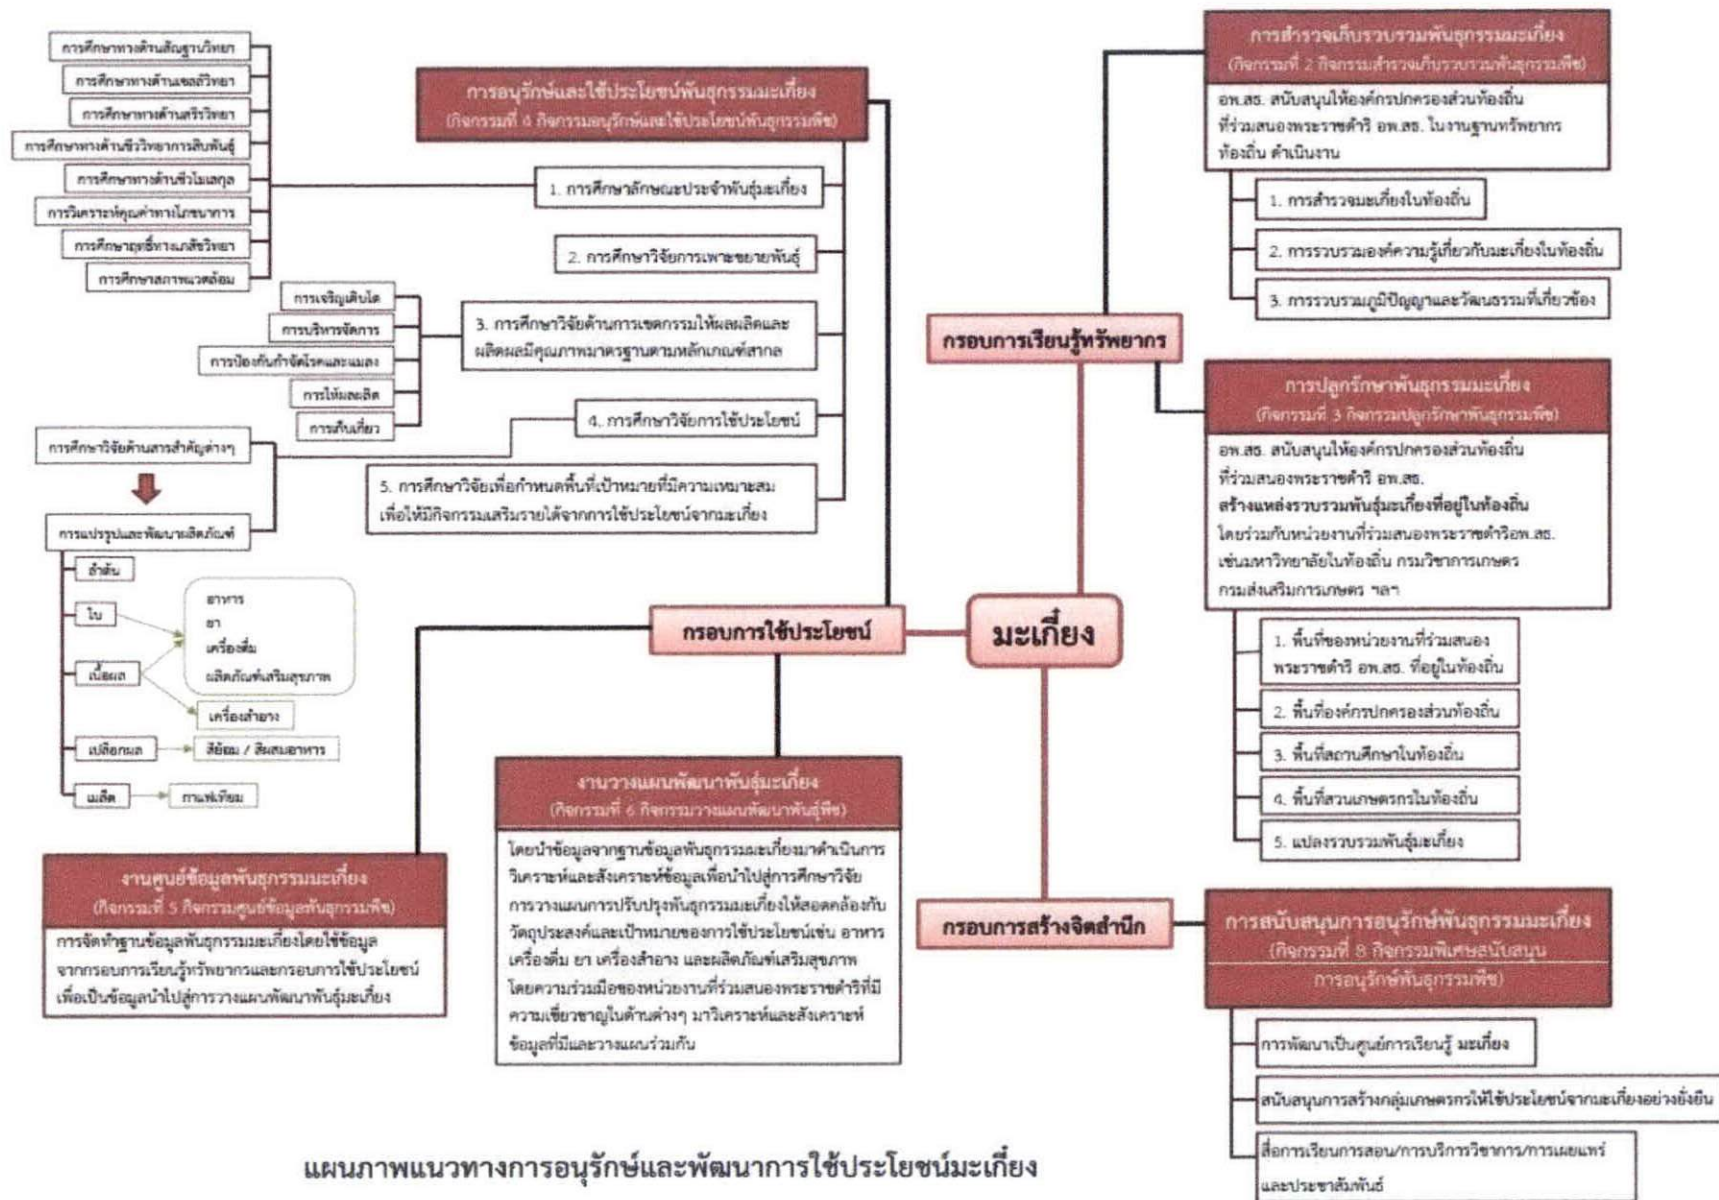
การศึกษาทางด้านสัณฐานวิทยา
การศึกษาทางด้านเซลล์วิทยา
การศึกษาทางด้านสรีรวิทยา
การศึกษาทางด้านชีววิทยาการสืบพันธุ์
การศึกษาทางด้านชีวโมเลกุล
การวิเคราะห์คุณค่าทางโภชนาการ
การศึกษาฤทธิ์ทางเภสัชวิทยา
การศึกษาสภาพแวดล้อม

การอนุรักษ์และใช้ประโยชน์พันธุกรรมมะเกี๋ยง
(กิจกรรมที่ 4 กิจกรรมอนุรักษ์และใช้ประโยชน์พันธุกรรมพืช)

1. การศึกษาลักษณะประจำพันธุ์มะเกี๋ยง
2. การศึกษาวิจัยการเพาะขยายพันธุ์
3. การศึกษาวิจัยด้านการเขตกรรมให้ผลผลิตและผลิตผลมีคุณภาพมาตรฐานตามหลักเกณฑ์สากล
4. การศึกษาวิจัยการใช้ประโยชน์
5. การศึกษาวิจัยเพื่อกำหนดพื้นที่เป้าหมายที่มีความเหมาะสมเพื่อให้มีกิจกรรมเสริมรายได้จากการใช้ประโยชน์จากมะเกี๋ยง

การเจริญเติบโต
การบริหารจัดการ
การป้องกันกำจัดโรคและแมลง
การให้ผลผลิต
การเก็บเกี่ยว

การศึกษาวิจัยด้านสารสำคัญต่างๆ
การแปรรูปและพัฒนาผลิตภัณฑ์
ลำต้น
ใบ
เนื้อผล
เปลือกผล
เมล็ด
อาหาร
ยา
เครื่องดื่ม
ผลิตภัณฑ์เสริมสุขภาพ
เครื่องสำอาง
สีย้อม / สีผสมอาหาร
ถ่านพ่นเทียม

การสำรวจเก็บรวบรวมพันธุกรรมมะเกี๋ยง
(กิจกรรมที่ 2 กิจกรรมสำรวจเก็บรวบรวมพันธุกรรมพืช)
อพ.สธ. สนับสนุนให้องค์กรปกครองส่วนท้องถิ่นที่ร่วมสนองพระราชดำริ อพ.สธ. ในงานฐานทรัพยากรท้องถิ่น ดำเนินงาน
1. การสำรวจมะเกี๋ยงในท้องถิ่น
2. การรวบรวมองค์ความรู้เกี่ยวกับมะเกี๋ยงในท้องถิ่น
3. การรวบรวมภูมิปัญญาและวัฒนธรรมที่เกี่ยวข้อง

กรอบการเรียนรู้ทรัพยากร

การปลูกรักษาพันธุกรรมมะเกี๋ยง
(กิจกรรมที่ 3 กิจกรรมปลูกรักษาพันธุกรรมพืช)
อพ.สธ. สนับสนุนให้องค์กรปกครองส่วนท้องถิ่นที่ร่วมสนองพระราชดำริ อพ.สธ.
สร้างแหล่งรวบรวมพันธุ์มะเกี๋ยงที่อยู่ในท้องถิ่น
โดยร่วมกับหน่วยงานที่ร่วมสนองพระราชดำริอพ.สธ. เช่นมหาวิทยาลัยในท้องถิ่น กรมวิชาการเกษตร กรมส่งเสริมการเกษตร ฯลฯ
1. พื้นที่ของหน่วยงานที่ร่วมสนองพระราชดำริ อพ.สธ. ที่อยู่ในท้องถิ่น
2. พื้นที่องค์กรปกครองส่วนท้องถิ่น
3. พื้นที่สถานศึกษาในท้องถิ่น
4. พื้นที่สวนเกษตรกรในท้องถิ่น
5. แปลงรวบรวมพันธุ์มะเกี๋ยง

กรอบการใช้ประโยชน์
มะเกี๋ยง

งานวางแผนพัฒนาพันธุ์มะเกี๋ยง
(กิจกรรมที่ 6 กิจกรรมวางแผนพัฒนาพันธุ์พืช)
โดยนำข้อมูลจากฐานข้อมูลพันธุกรรมมะเกี๋ยงมาดำเนินการวิเคราะห์และสังเคราะห์ข้อมูลเพื่อนำไปสู่การศึกษาวิจัย การวางแผนการปรับปรุงพันธุกรรมมะเกี๋ยงให้สอดคล้องกับวัตถุประสงค์และเป้าหมายของการใช้ประโยชน์เช่น อาหาร เครื่องดื่ม ยา เครื่องสำอาง และผลิตภัณฑ์เสริมสุขภาพ โดยความร่วมมือของหน่วยงานที่ร่วมสนองพระราชดำริที่มีความเชี่ยวชาญในด้านต่างๆ มาวิเคราะห์และสังเคราะห์ข้อมูลที่มีและวางแผนร่วมกัน

งานศูนย์ข้อมูลพันธุกรรมมะเกี๋ยง
(กิจกรรมที่ 5 กิจกรรมศูนย์ข้อมูลพันธุกรรมพืช)
การจัดทำฐานข้อมูลพันธุกรรมมะเกี๋ยงโดยใช้ข้อมูลจากกรอบการเรียนรู้ทรัพยากรและกรอบการใช้ประโยชน์ เพื่อเป็นข้อมูลนำไปสู่การวางแผนพัฒนาพันธุ์มะเกี๋ยง

กรอบการสร้างจิตสำนึก

การสนับสนุนการอนุรักษ์พันธุกรรมมะเกี๋ยง
(กิจกรรมที่ 8 กิจกรรมพิเศษสนับสนุนการอนุรักษ์พันธุกรรมพืช)
การพัฒนาเป็นศูนย์การเรียนรู้ มะเกี๋ยง
สนับสนุนการสร้างกลุ่มเกษตรกรให้ใช้ประโยชน์จากมะเกี๋ยงอย่างยั่งยืน
สื่อการเรียนการสอน/การบริการวิชาการ/การเผยแพร่และประชาสัมพันธ์

แผนภาพแนวทางการอนุรักษ์และพัฒนาการใช้ประโยชน์มะเกี๋ยง